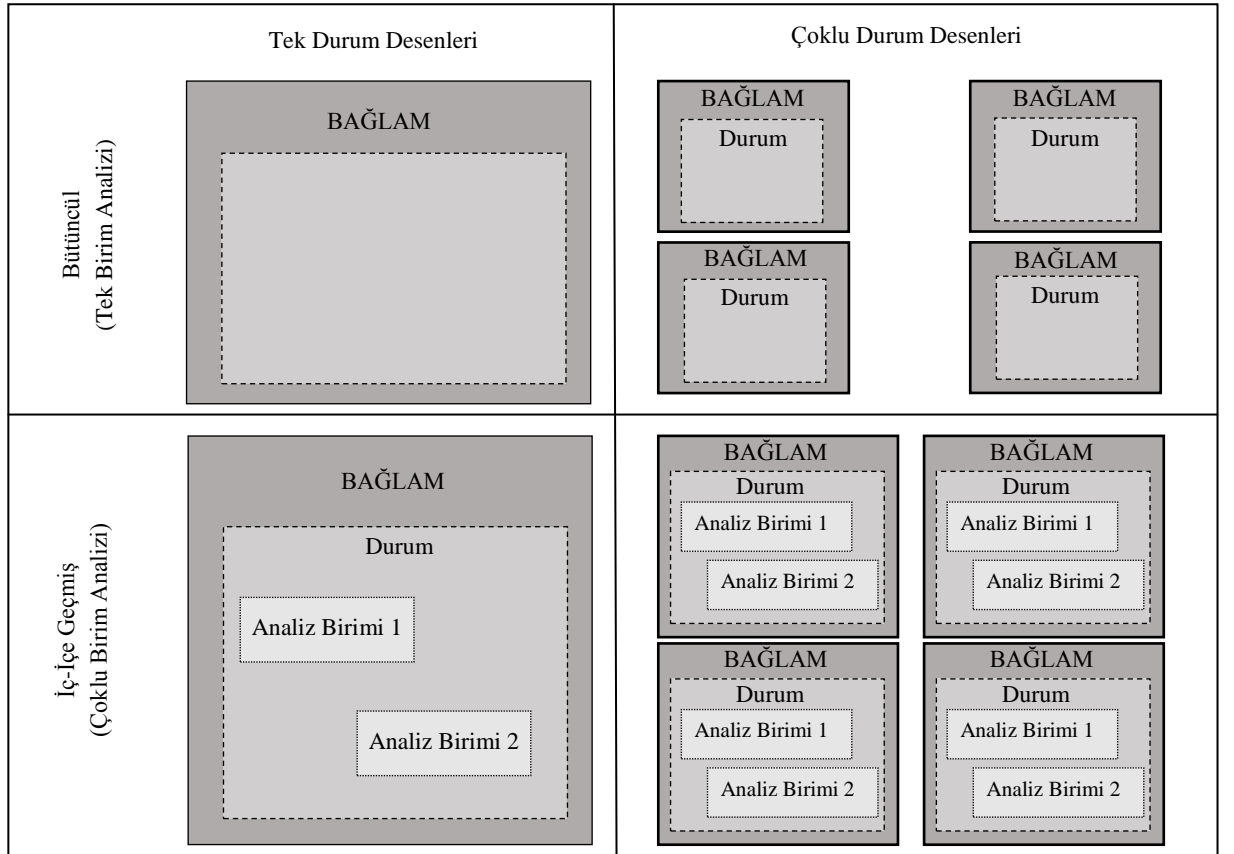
| | Tek Durum Desenleri | Çoklu Durum Desenleri |
|---|---|---|
| Bütüncül (Tek Birim Analizi) | BAĞLAM | BAĞLAM Durum; BAĞLAM Durum; BAĞLAM Durum; BAĞLAM Durum |
| İç-İçe Geçmiş (Çoklu Birim Analizi) | BAĞLAM Durum Analiz Birimi 1 Analiz Birimi 2 | BAĞLAM Durum Analiz Birimi 1 Analiz Birimi 2; BAĞLAM Durum Analiz Birimi 1 Analiz Birimi 2; BAĞLAM Durum Analiz Birimi 1 Analiz Birimi 2; BAĞLAM Durum Analiz Birimi 1 Analiz Birimi 2 |